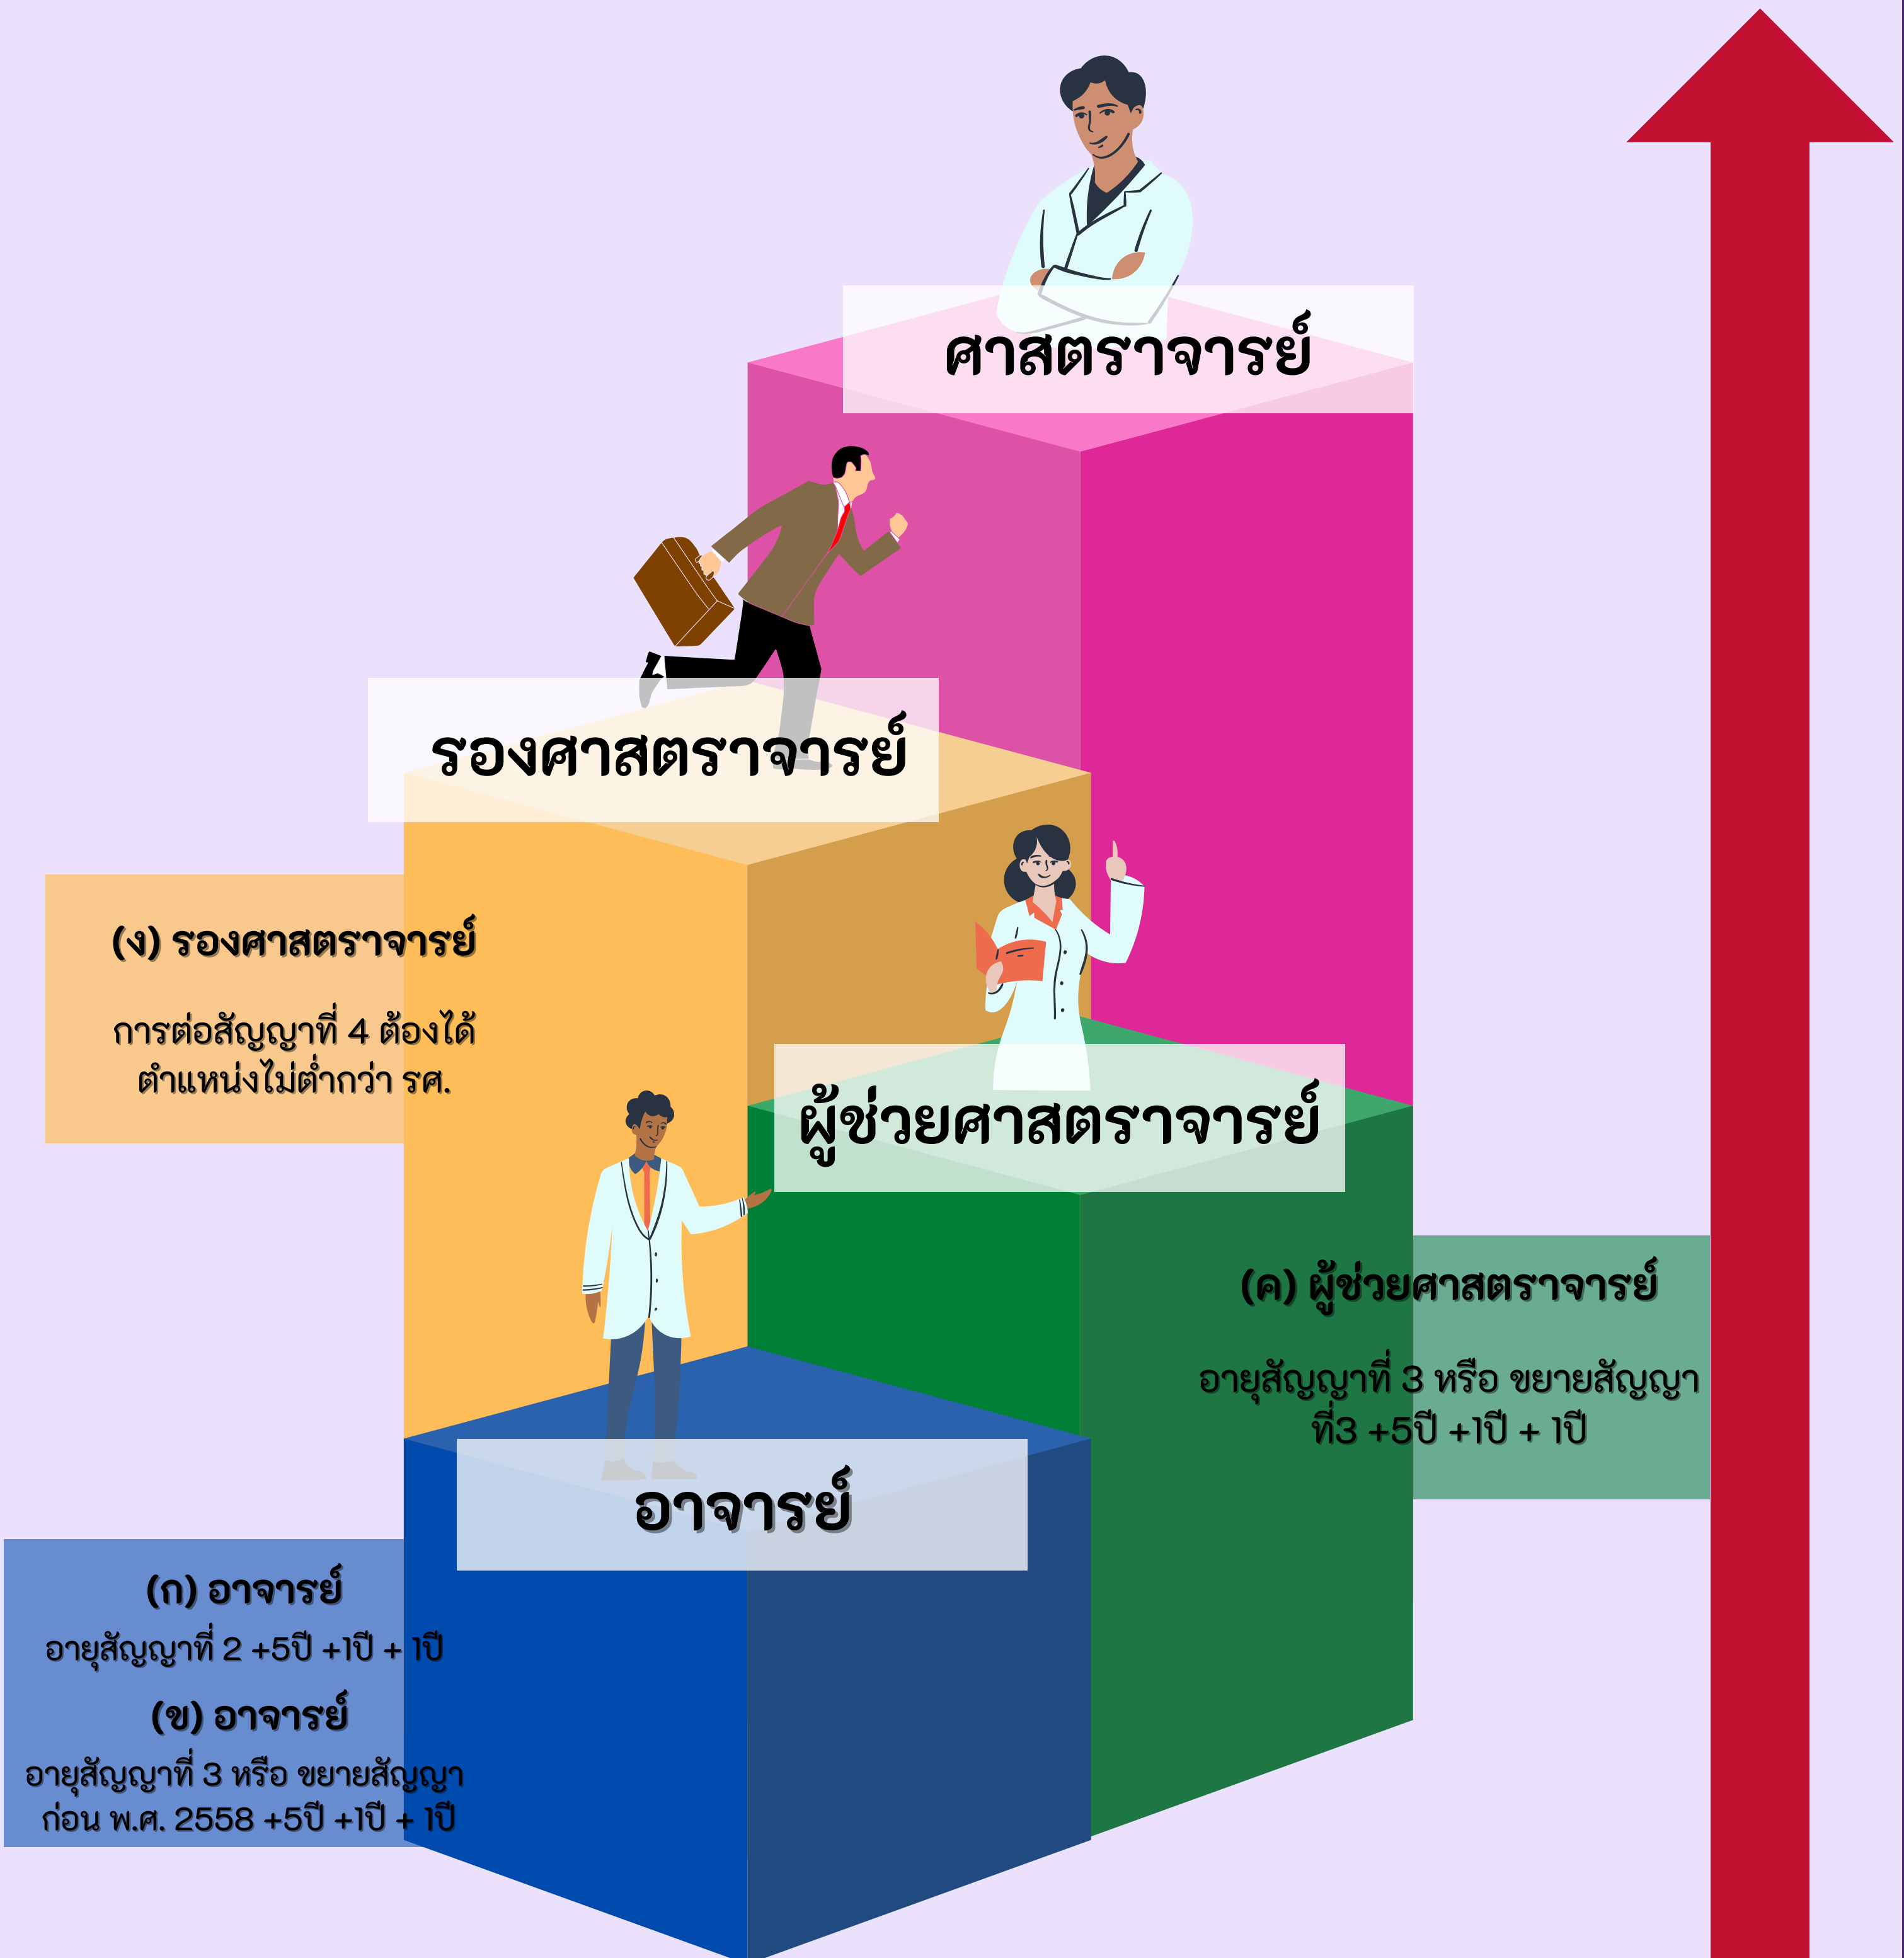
ศาสตราจารย์

รองศาสตราจารย์

(ง) รองศาสตราจารย์

การต่อสัญญาที่ 4 ต้องได้ตำแหน่งไม่ต่ำกว่า รศ.

ผู้ช่วยศาสตราจารย์

(ค) ผู้ช่วยศาสตราจารย์

อายุสัญญาที่ 3 หรือ ขยายสัญญาที่3 +5ปี +1ปี + 1ปี

อาจารย์

(ก) อาจารย์

อายุสัญญาที่ 2 +5ปี +1ปี + 1ปี

(ข) อาจารย์

อายุสัญญาที่ 3 หรือ ขยายสัญญาก่อน พ.ศ. 2558 +5ปี +1ปี + 1ปี